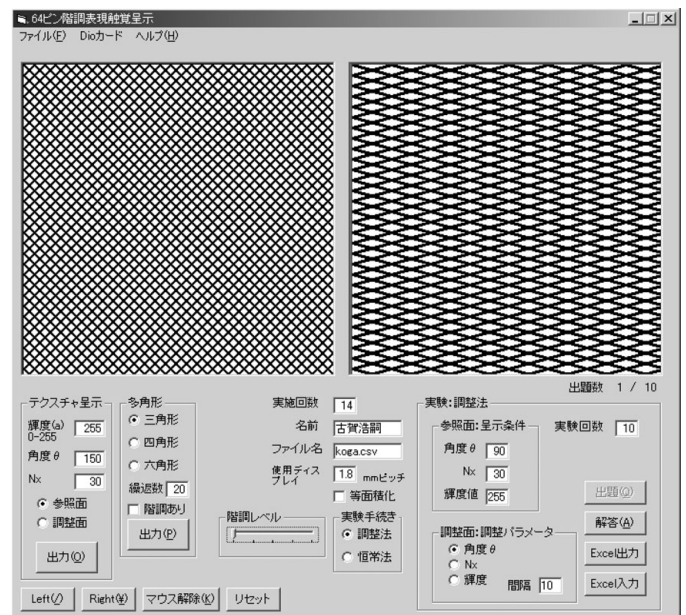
64ピン階調表現触覚呈示

ファイル(F) Dioカード ヘルプ(H)

出題数 1 / 10

テクスチャ呈示
輝度(a) 0-255 255
角度 θ 150
Nx 30
参照面
調整面
出力(O)

多角形
三角形
四角形
六角形
繰返数 20
階調あり
出力(P)

実施回数 14
名前 古賀浩嗣
ファイル名 koga.csv
使用ディスプレイ 1.8 mmピッチ
等面積化

階調レベル

実験手続き
調整法
恒常法

実験:調整法
参照面:呈示条件
角度 θ 90
Nx 30
輝度値 255
実験回数 10

出題(Q)
解答(A)
Excel出力
Excel入力

調整面:調整パラメータ
角度 θ
Nx
輝度
間隔 10

Left(Z) Right(X) マウス解除(K) リセット